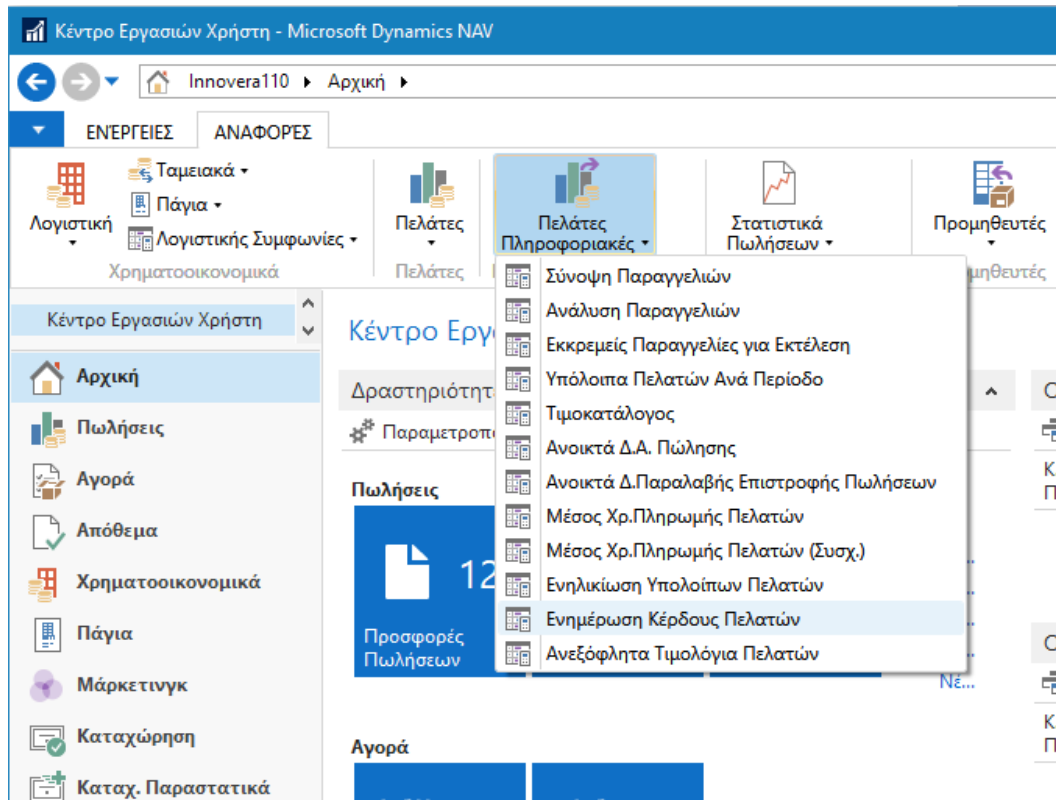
Κέντρο Εργασιών Χρήστη - Microsoft Dynamics NAV

Innovera110 ▸ Αρχική ▸

ΕΝΕΡΓΕΙΕΣ ΑΝΑΦΟΡΕΣ

Λογιστική
Ταμειακά
Πάγια
Λογιστικής Συμφωνίες
Χρηματοοικονομικά

Πελάτες
Πελάτες

Πελάτες Πληροφοριακές

Στατιστικά Πωλήσεων

Προμηθευτές
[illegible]ηθευτές

Σύνοψη Παραγγελιών
Ανάλυση Παραγγελιών
Εκκρεμείς Παραγγελίες για Εκτέλεση
Υπόλοιπα Πελατών Ανά Περίοδο
Τιμοκατάλογος
Ανοικτά Δ.Α. Πώλησης
Ανοικτά Δ.Παραλαβής Επιστροφής Πωλήσεων
Μέσος Χρ.Πληρωμής Πελατών
Μέσος Χρ.Πληρωμής Πελατών (Συσχ.)
Ενηλικίωση Υπολοίπων Πελατών
Ενημέρωση Κέρδους Πελατών
Ανεξόφλητα Τιμολόγια Πελατών

Κέντρο Εργασιών Χρήστη

Αρχική
Πωλήσεις
Αγορά
Απόθεμα
Χρηματοοικονομικά
Πάγια
Μάρκετινγκ
Καταχώρηση
Καταχ. Παραστατικά

Κέντρο Εργ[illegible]
Δραστηριότητ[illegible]
Παραμετροπ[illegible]

Πωλήσεις
12
Προσφορές Πωλήσεων
Νέ...

Αγορά